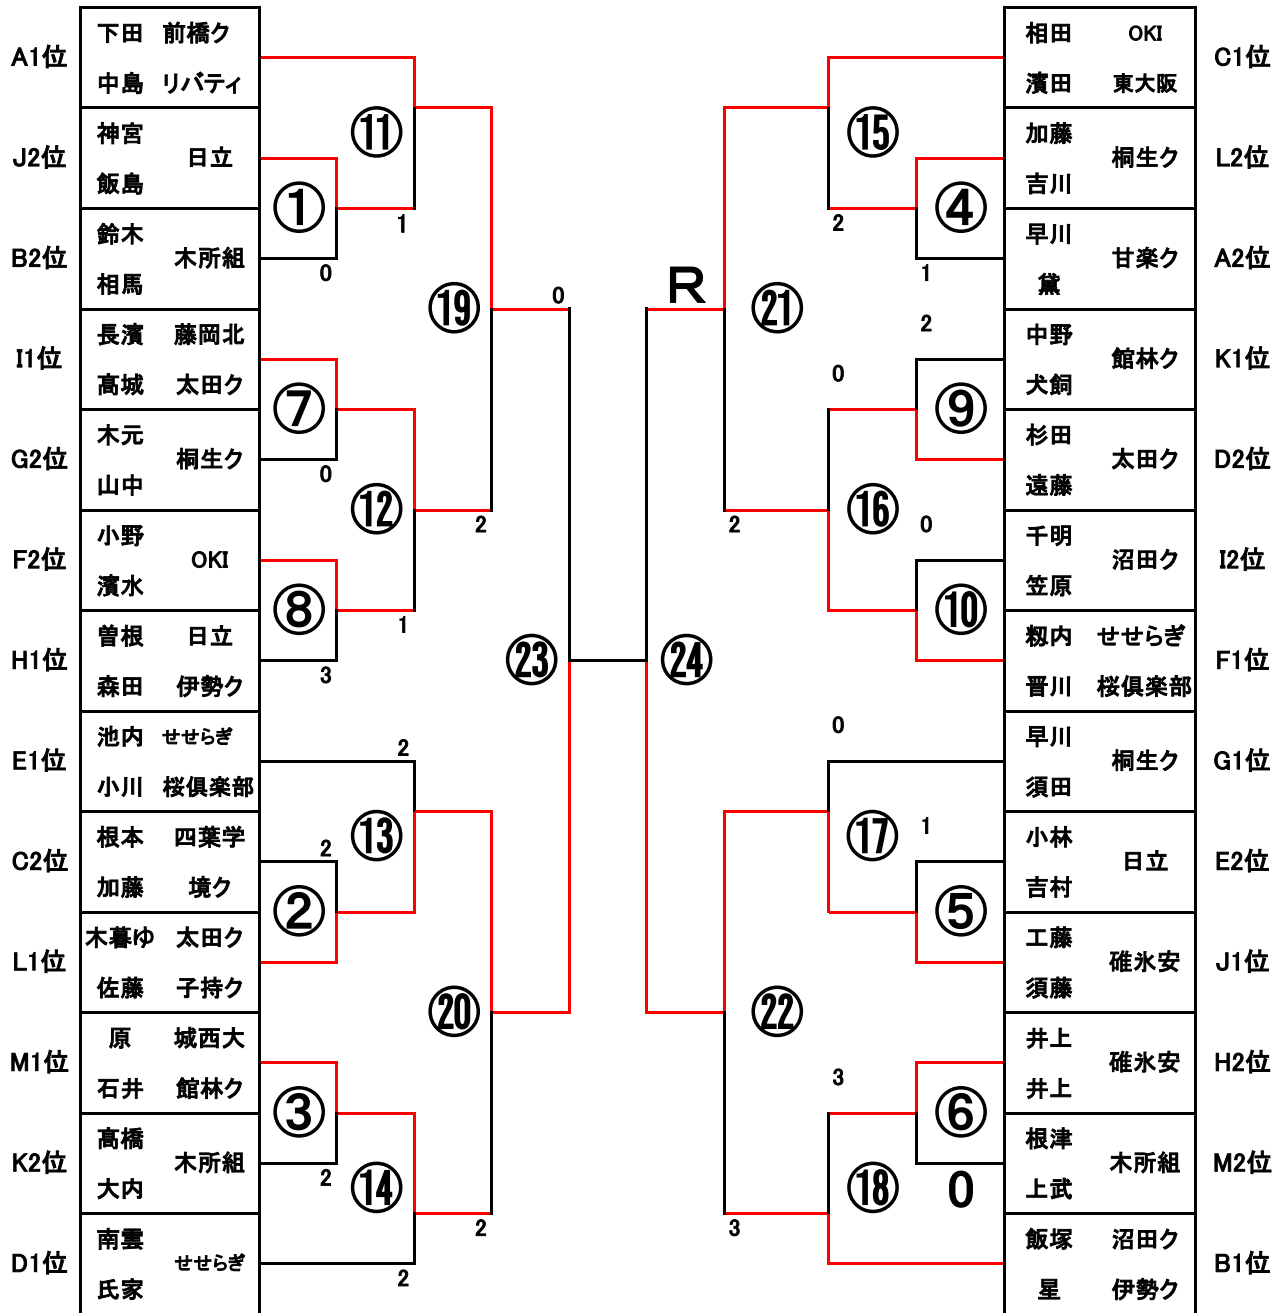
A1位 下田 前橋ク 中島 リバティ
J2位 神宮 飯島 日立
B2位 鈴木 相馬 木所組
I1位 長濱 藤岡北 高城 太田ク
G2位 木元 山中 桐生ク
F2位 小野 濱水 OKI
H1位 曽根 日立 森田 伊勢ク
E1位 池内 せせらぎ 小川 桜倶楽部
C2位 根本 四葉学 加藤 境ク
L1位 木暮ゆ 太田ク 佐藤 子持ク
M1位 原 城西大 石井 館林ク
K2位 高橋 大内 木所組
D1位 南雲 氏家 せせらぎ

⑪ ① ⑲ ⑦ ⑫ ⑧ ㉓ ⑬ ② ⑳ ③ ⑭
1 0 0 0 2 1 3 2 2 2 2 2

R
⑮ ④ ㉑ ⑨ ⑯ ⑩ ㉔ ⑰ ⑤ ㉒ ⑥ ⑱
2 1 2 0 2 0 0 1 3 3 0

相田 OKI 濱田 東大阪 C1位
加藤 吉川 桐生ク L2位
早川 黛 甘楽ク A2位
中野 犬飼 館林ク K1位
杉田 遠藤 太田ク D2位
千明 笠原 沼田ク I2位
籾内 せせらぎ 晋川 桜倶楽部 F1位
早川 須田 桐生ク G1位
小林 吉村 日立 E2位
工藤 須藤 碓氷安 J1位
井上 井上 碓氷安 H2位
根津 上武 木所組 M2位
飯塚 沼田ク 星 伊勢ク B1位